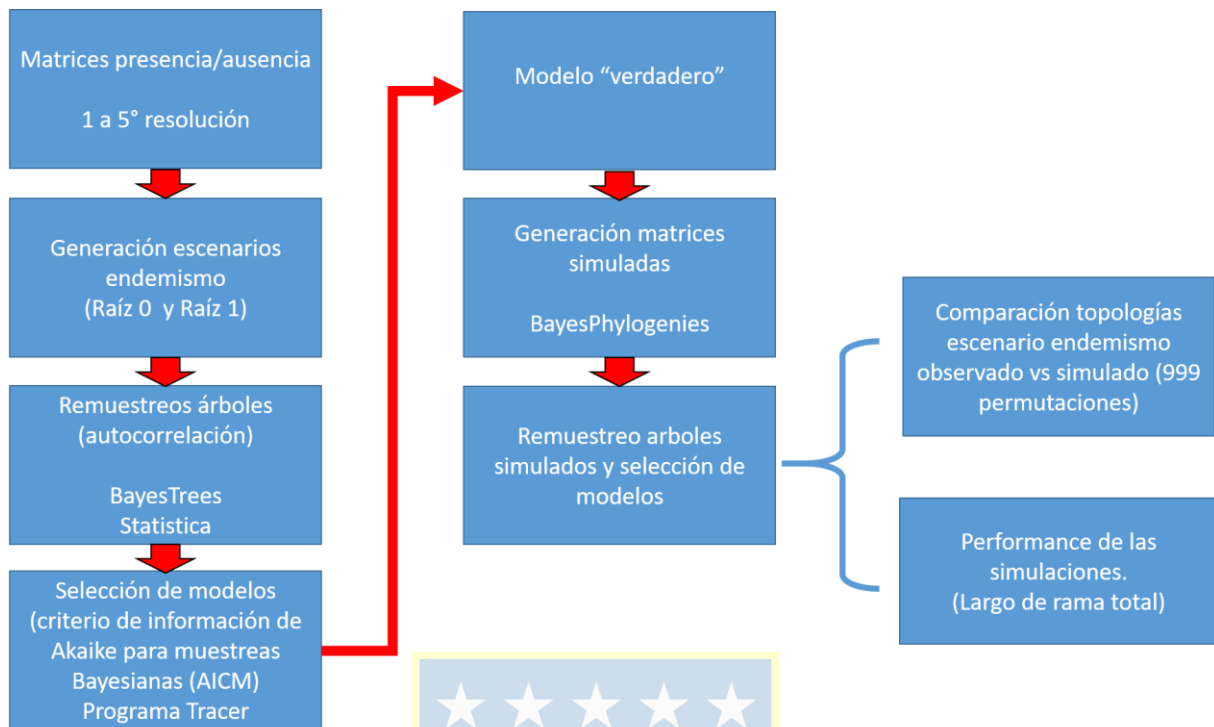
Matrices presencia/ausencia

1 a 5° resolución

Generación escenarios endemismo
(Raíz 0 y Raíz 1)

Remuestreos árboles
(autocorrelación)

BayesTrees
Statistica

Selección de modelos
(criterio de información de Akaike para muestreas Bayesianas (AICM)
Programa Tracer

Modelo "verdadero"

Generación matrices simuladas

BayesPhylogenies

Remuestreo arboles simulados y selección de modelos

Comparación topologías escenario endemismo observado vs simulado (999 permutaciones)

Performance de las simulaciones.
(Largo de rama total)